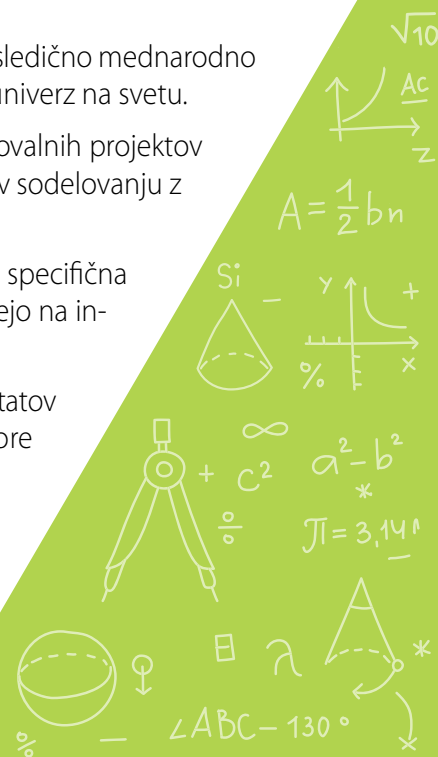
sledično mednarodno univerz na svetu.

ovalnih projektov v sodelovanju z

specifična ejo na in-

tatov ore

$\sqrt{10}$

Ac

z

$A=\frac{1}{2}bn$

Si

–

y

+

%

x

$\infty$

+ $c^2$

$a^2-b^2$

*

÷

$\pi = 3,14$

*

$\angle ABC - 130°$

%

–